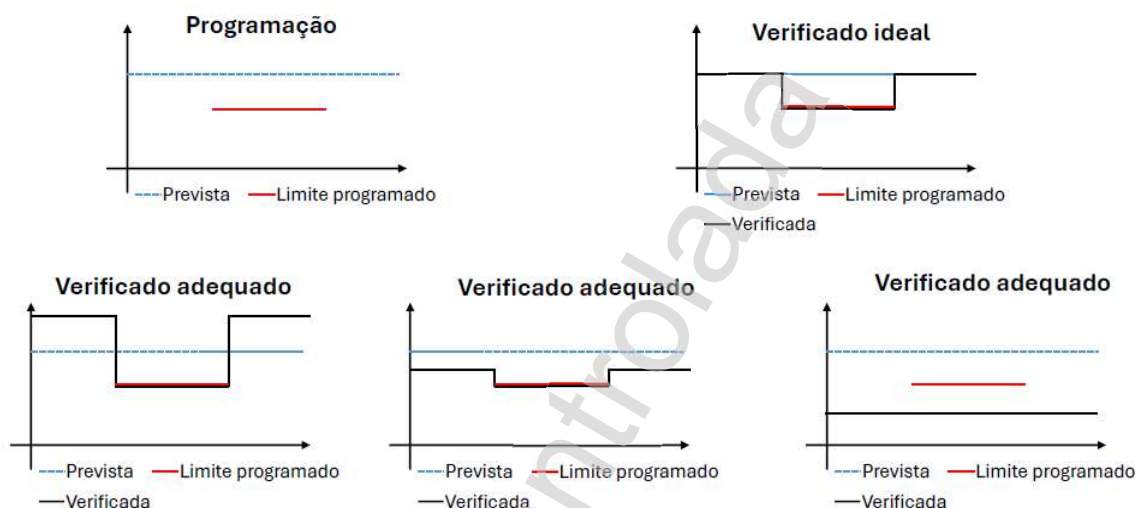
Programação

Prevista
Limite programado

Verificado ideal

Prevista
Limite programado
Verificada

Verificado adequado

Prevista
Limite programado
Verificada

Verificado adequado

Prevista
Limite programado
Verificada

Verificado adequado

Prevista
Limite programado
Verificada

ntrolada